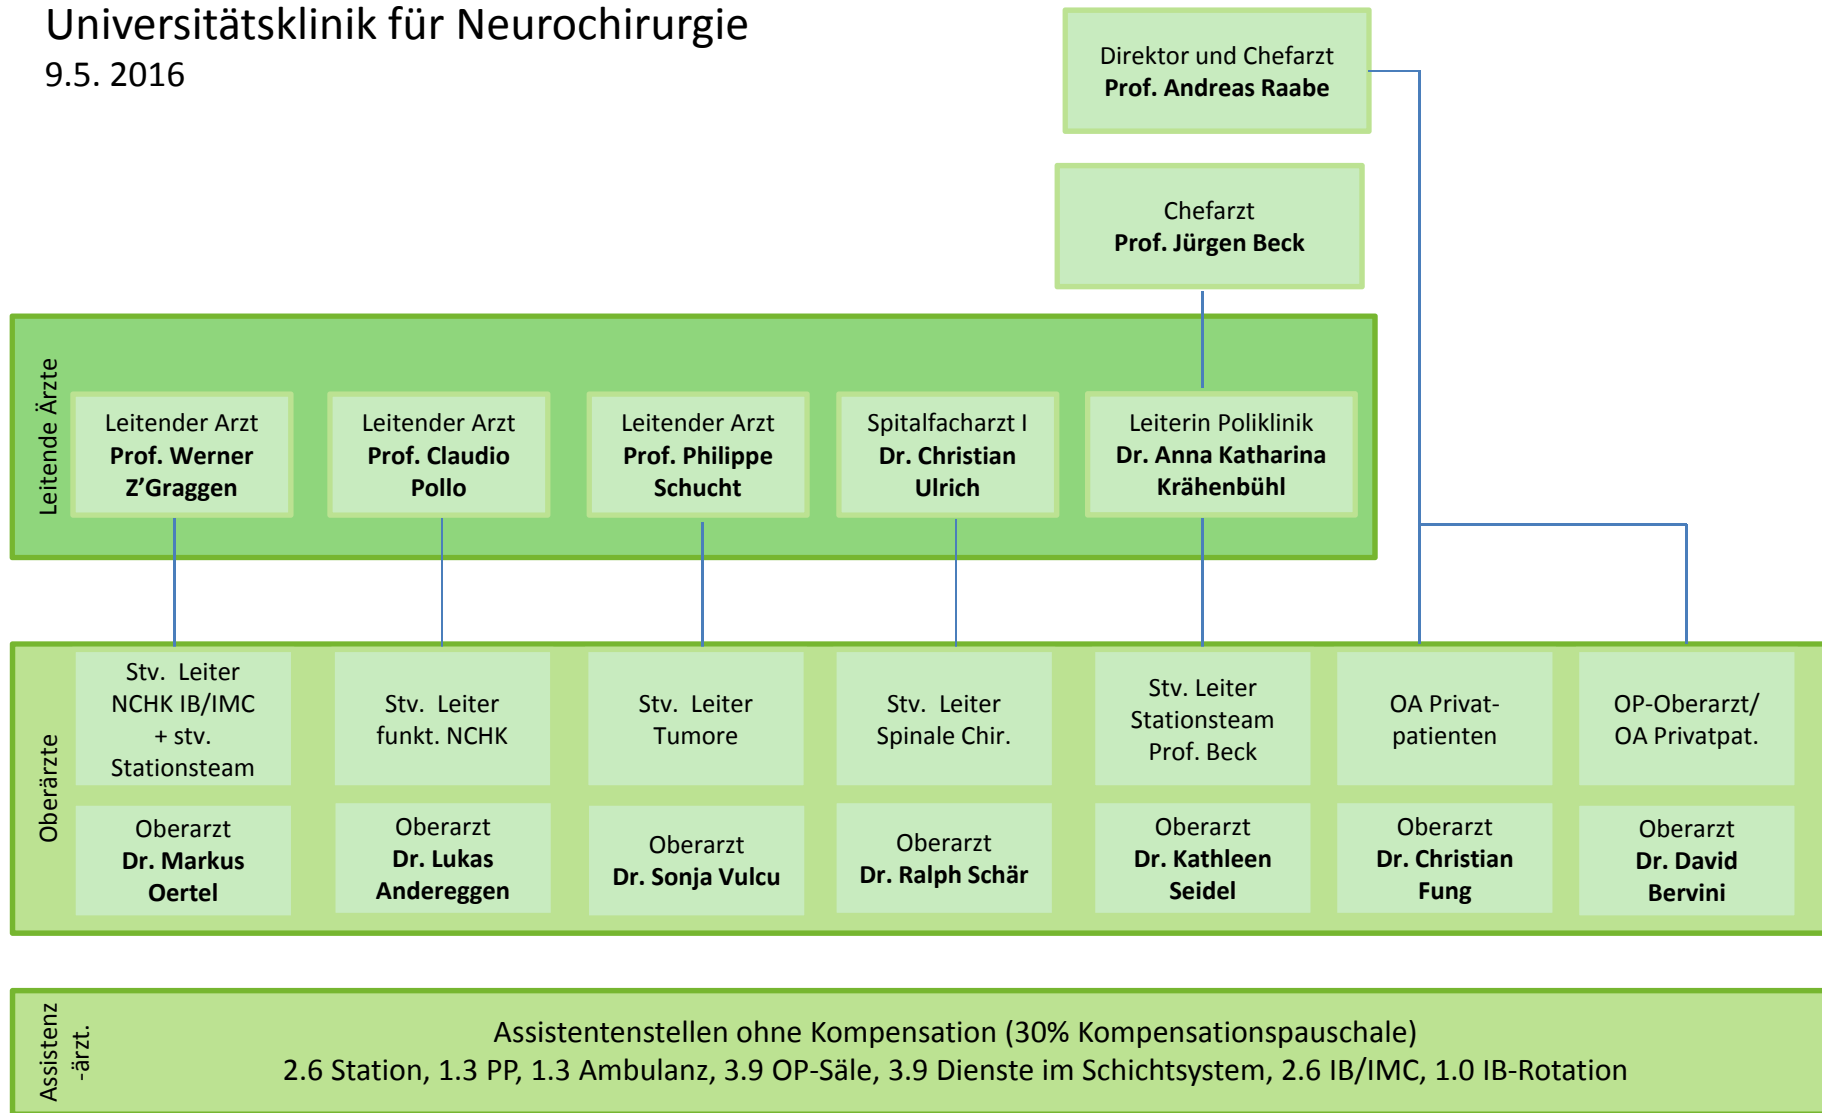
Universitätsklinik für Neurochirurgie
9.5. 2016

Direktor und Chefarzt
**Prof. Andreas Raabe**

Chefarzt
**Prof. Jürgen Beck**

Leitende Ärzte

Leitender Arzt
**Prof. Werner Z'Graggen**

Leitender Arzt
**Prof. Claudio Pollo**

Leitender Arzt
**Prof. Philippe Schucht**

Spitalfacharzt I
**Dr. Christian Ulrich**

Leiterin Poliklinik
**Dr. Anna Katharina Krähenbühl**

Oberärzte

Stv. Leiter NCHK IB/IMC + stv. Stationsteam

Stv. Leiter funkt. NCHK

Stv. Leiter Tumore

Stv. Leiter Spinale Chir.

Stv. Leiter Stationsteam Prof. Beck

OA Privatpatienten

OP-Oberarzt/ OA Privatpat.

Oberarzt
**Dr. Markus Oertel**

Oberarzt
**Dr. Lukas Andereggen**

Oberarzt
**Dr. Sonja Vulcu**

Oberarzt
**Dr. Ralph Schär**

Oberarzt
**Dr. Kathleen Seidel**

Oberarzt
**Dr. Christian Fung**

Oberarzt
**Dr. David Bervini**

Assistenz -ärzt.

Assistentenstellen ohne Kompensation (30% Kompensationspauschale)
2.6 Station, 1.3 PP, 1.3 Ambulanz, 3.9 OP-Säle, 3.9 Dienste im Schichtsystem, 2.6 IB/IMC, 1.0 IB-Rotation